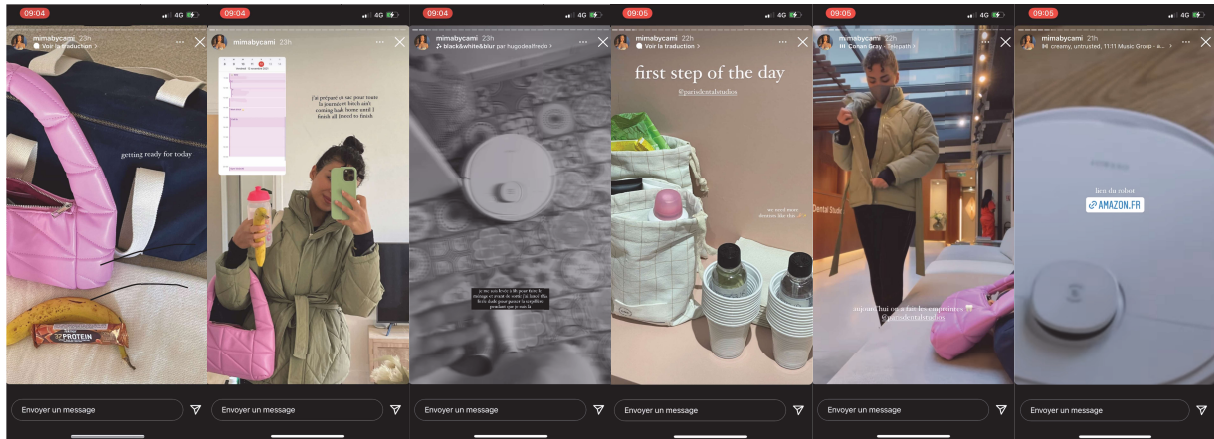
09:04
4G
mimabycami 23h
Voir la traduction >
getting ready for today
PROTEIN
Envoyer un message

09:04
4G
mimabycami 23h
j'ai préparé un sac pour toute la journée et batch aim coming back home until i finish all i need to finish
Envoyer un message

09:04
4G
mimabycami 23h
black&white&blur par hugodesfreds
je me suis levée à 8h pour faire le ménage et avant de sortir j'ai lancé the little dude pour passer la serpillère pendant que je suis là
Envoyer un message

09:05
4G
mimabycami 22h
Voir la traduction >
first step of the day
@parisdentalstudios
we need more dentists like this
Envoyer un message

09:05
4G
mimabycami 22h
Conan Gray • Telepath
Dental Studio
aujourd'hui on a fait les empreintes
@parisdentalstudios
Envoyer un message

09:05
4G
mimabycami 21h
creamy, untrusted, 11:11 Music Group • a...
lien du robot
AMAZON.FR
Envoyer un message